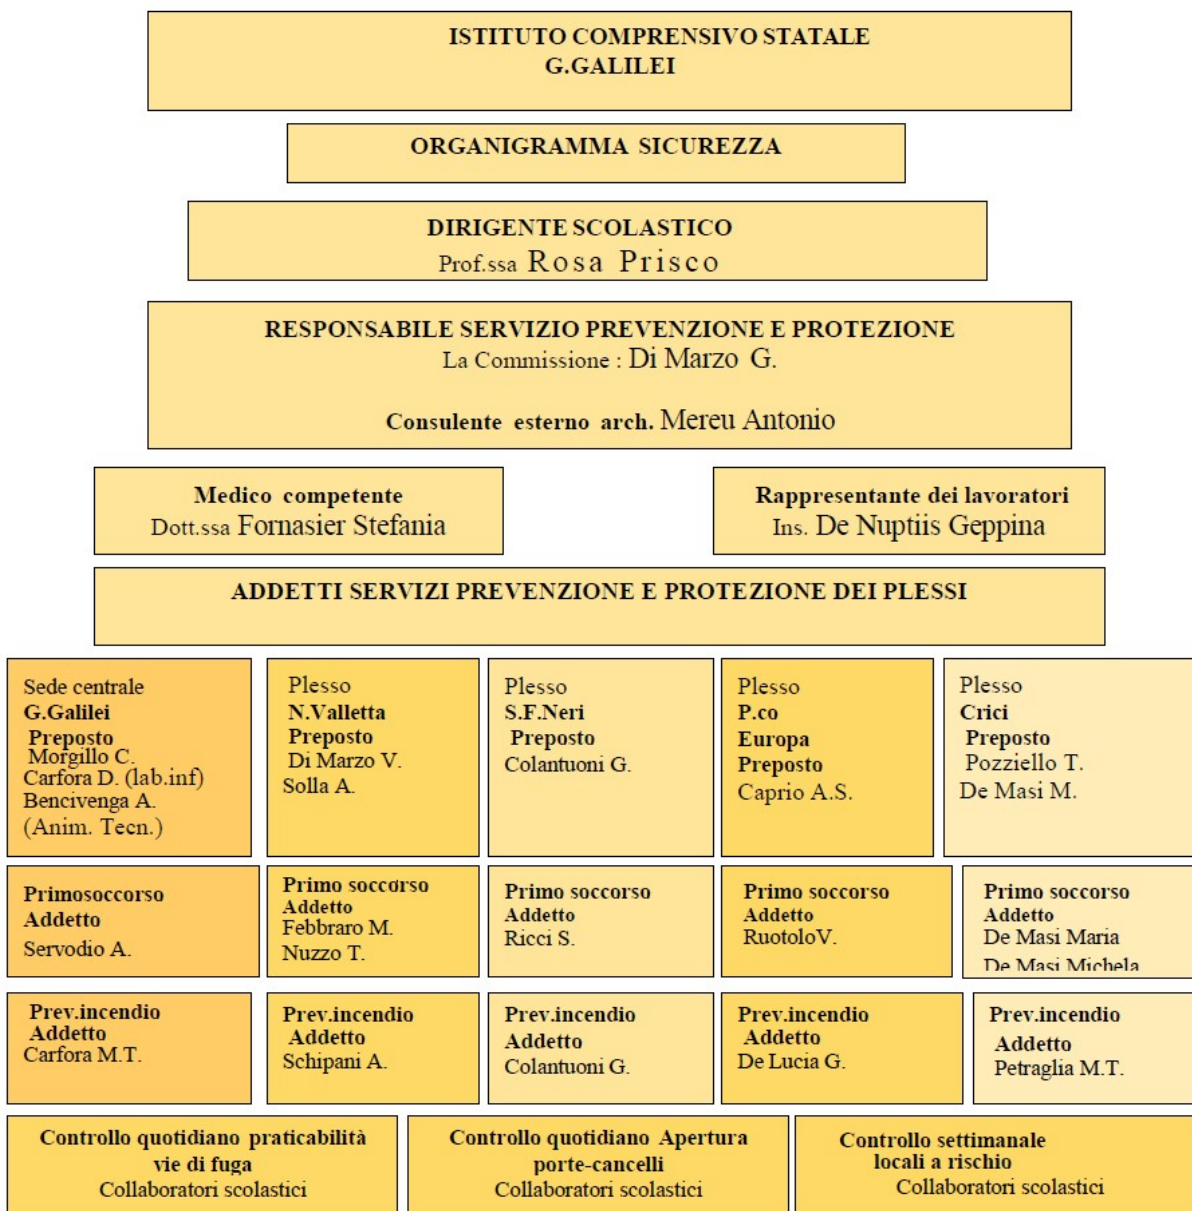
ISTITUTO COMPRENSIVO STATALE
G.GALILEI

ORGANIGRAMMA SICUREZZA

DIRIGENTE SCOLASTICO
Prof.ssa Rosa Prisco

RESPONSABILE SERVIZIO PREVENZIONE E PROTEZIONE
La Commissione : Di Marzo G.

Consulente esterno arch. Mereu Antonio

Medico competente
Dott.ssa Fornasier Stefania

Rappresentante dei lavoratori
Ins. De Nuptiis Geppina

ADDETTI SERVIZI PREVENZIONE E PROTEZIONE DEI PLESSI

Sede centrale
G.Galilei
Preposto
Morgillo C.
Carfora D. (lab.inf)
Bencivenga A.
(Anim. Tecn.)

Plesso
N.Valletta
Preposto
Di Marzo V.
Solla A.

Plesso
S.F.Neri
Preposto
Colantuoni G.

Plesso
P.co
Europa
Preposto
Caprio A.S.

Plesso
Crici
Preposto
Pozziello T.
De Masi M.

Primosoccorso
Addetto
Servodio A.

Primo soccorso
Addetto
Febbraro M.
Nuzzo T.

Primo soccorso
Addetto
Ricci S.

Primo soccorso
Addetto
RuotoloV.

Primo soccorso
Addetto
De Masi Maria
De Masi Michela

Prev.incendio
Addetto
Carfora M.T.

Prev.incendio
Addetto
Schipani A.

Prev.incendio
Addetto
Colantuoni G.

Prev.incendio
Addetto
De Lucia G.

Prev.incendio
Addetto
Petraglia M.T.

Controllo quotidiano praticabilità vie di fuga
Collaboratori scolastici

Controllo quotidiano Apertura porte-cancelli
Collaboratori scolastici

Controllo settimanale locali a rischio
Collaboratori scolastici